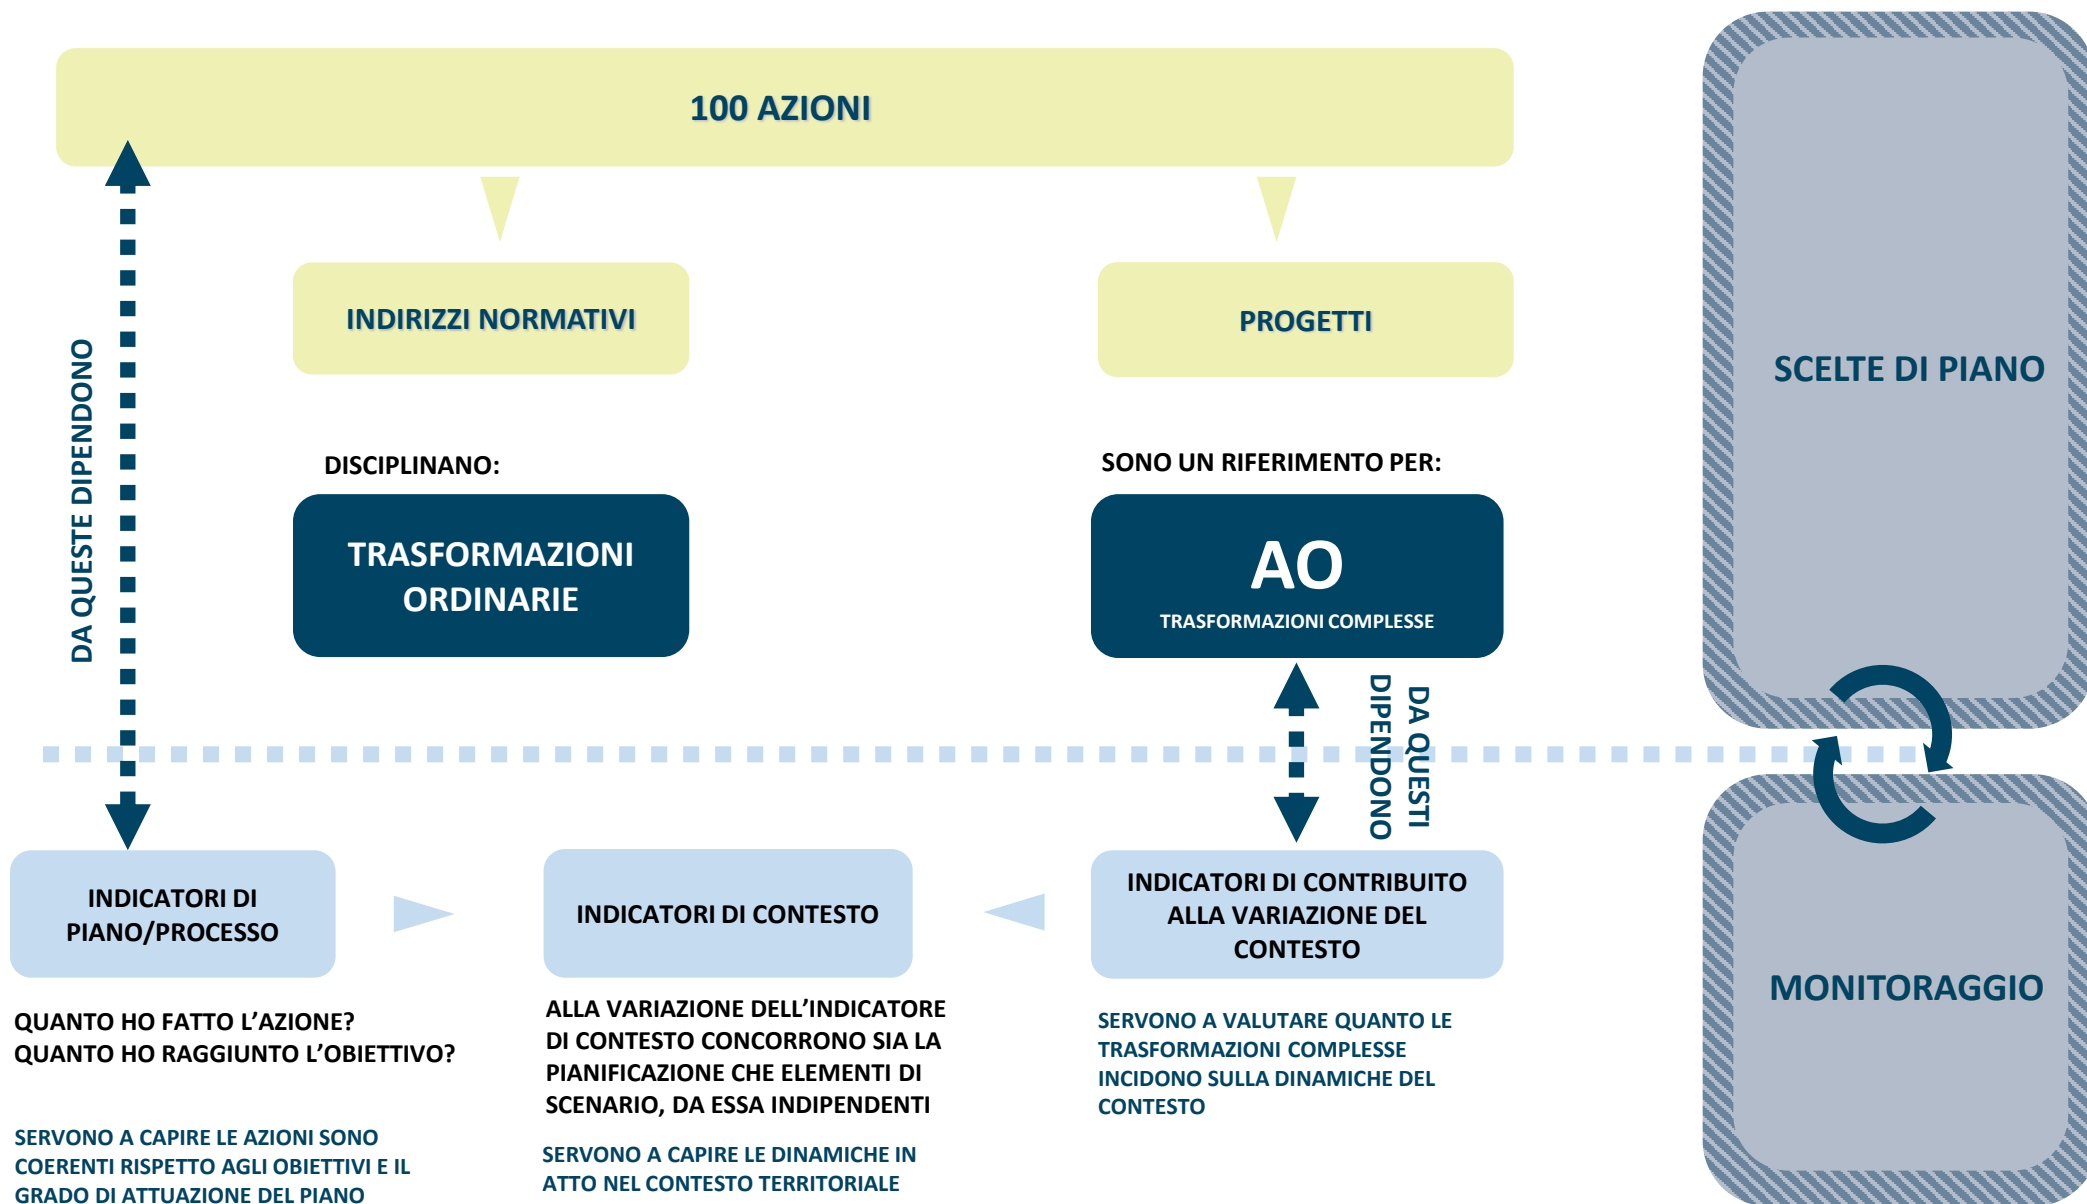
100 AZIONI

INDIRIZZI NORMATIVI

PROGETTI

SCELTE DI PIANO

DA QUESTE DIPENDONO

DISCIPLINANO:

TRASFORMAZIONI ORDINARIE

SONO UN RIFERIMENTO PER:

AO

TRASFORMAZIONI COMPLESSE

DA QUESTI DIPENDONO

INDICATORI DI PIANO/PROCESSO

INDICATORI DI CONTESTO

INDICATORI DI CONTRIBUITO ALLA VARIAZIONE DEL CONTESTO

MONITORAGGIO

QUANTO HO FATTO L'AZIONE?
QUANTO HO RAGGIUNTO L'OBIETTIVO?

SERVONO A CAPIRE LE AZIONI SONO COERENTI RISPETTO AGLI OBIETTIVI E IL GRADO DI ATTUAZIONE DEL PIANO

ALLA VARIAZIONE DELL'INDICATORE DI CONTESTO CONCORRONO SIA LA PIANIFICAZIONE CHE ELEMENTI DI SCENARIO, DA ESSA INDIPENDENTI

SERVONO A CAPIRE LE DINAMICHE IN ATTO NEL CONTESTO TERRITORIALE

SERVONO A VALUTARE QUANTO LE TRASFORMAZIONI COMPLESSE INCIDONO SULLA DINAMICHE DEL CONTESTO